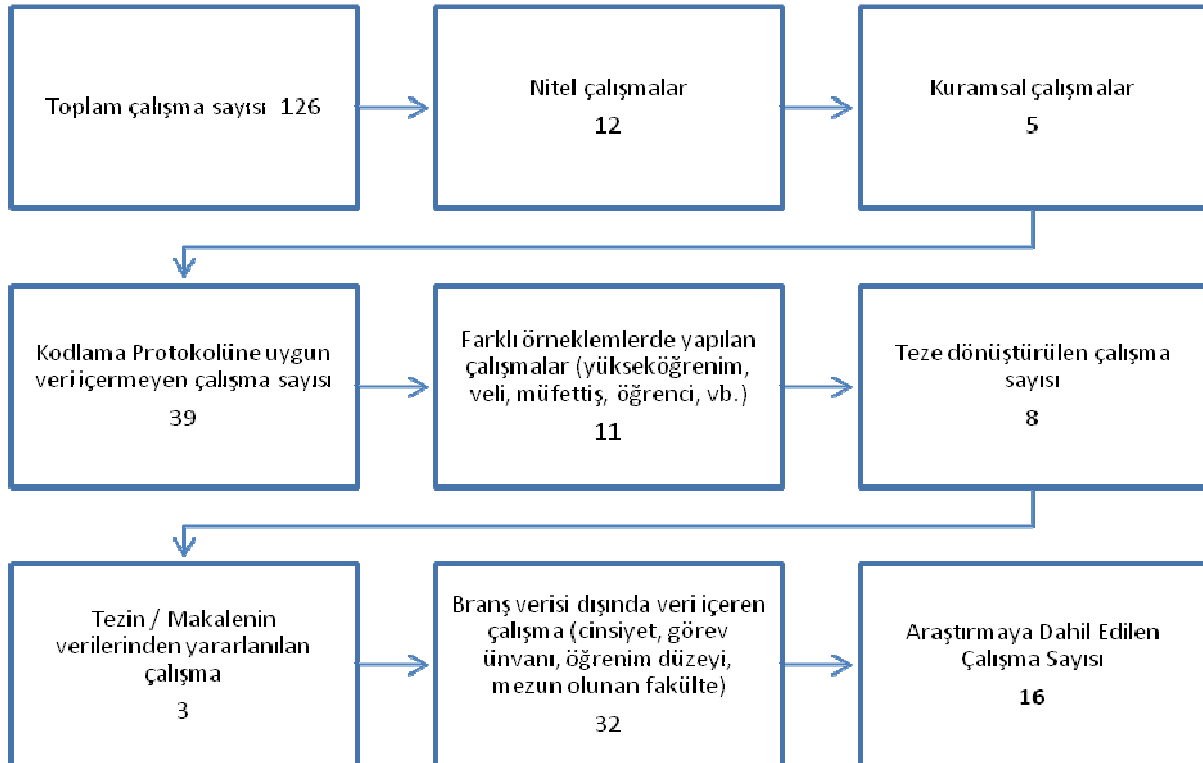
Toplam çalışma sayısı 126

Nitel çalışmalar
12

Kuramsal çalışmalar
5

Kodlama Protokolüne uygun veri içermeyen çalışma sayısı
39

Farklı örneklemlerde yapılan çalışmalar (yükseköğrenim, veli, müfettiş, öğrenci, vb.)
11

Teze dönüştürülen çalışma sayısı
8

Tezin / Makalenin verilerinden yararlanılan çalışma
3

Branş verisi dışında veri içeren çalışma (cinsiyet, görev ünvanı, öğrenim düzeyi, mezun olunan fakülte)
32

Araştırmaya Dahil Edilen Çalışma Sayısı
16